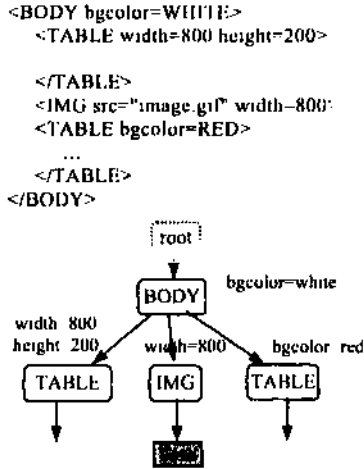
<BODY bgcolor=WHITE>
<TABLE width=800 height=200>

</TABLE>
<IMG src="image.gif" width=800>
<TABLE bgcolor=RED>
...
</TABLE>
</BODY>

root

BODY bgcolor=white

width 800
height 200

width=800

bgcolor red

TABLE

IMG

TABLE

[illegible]